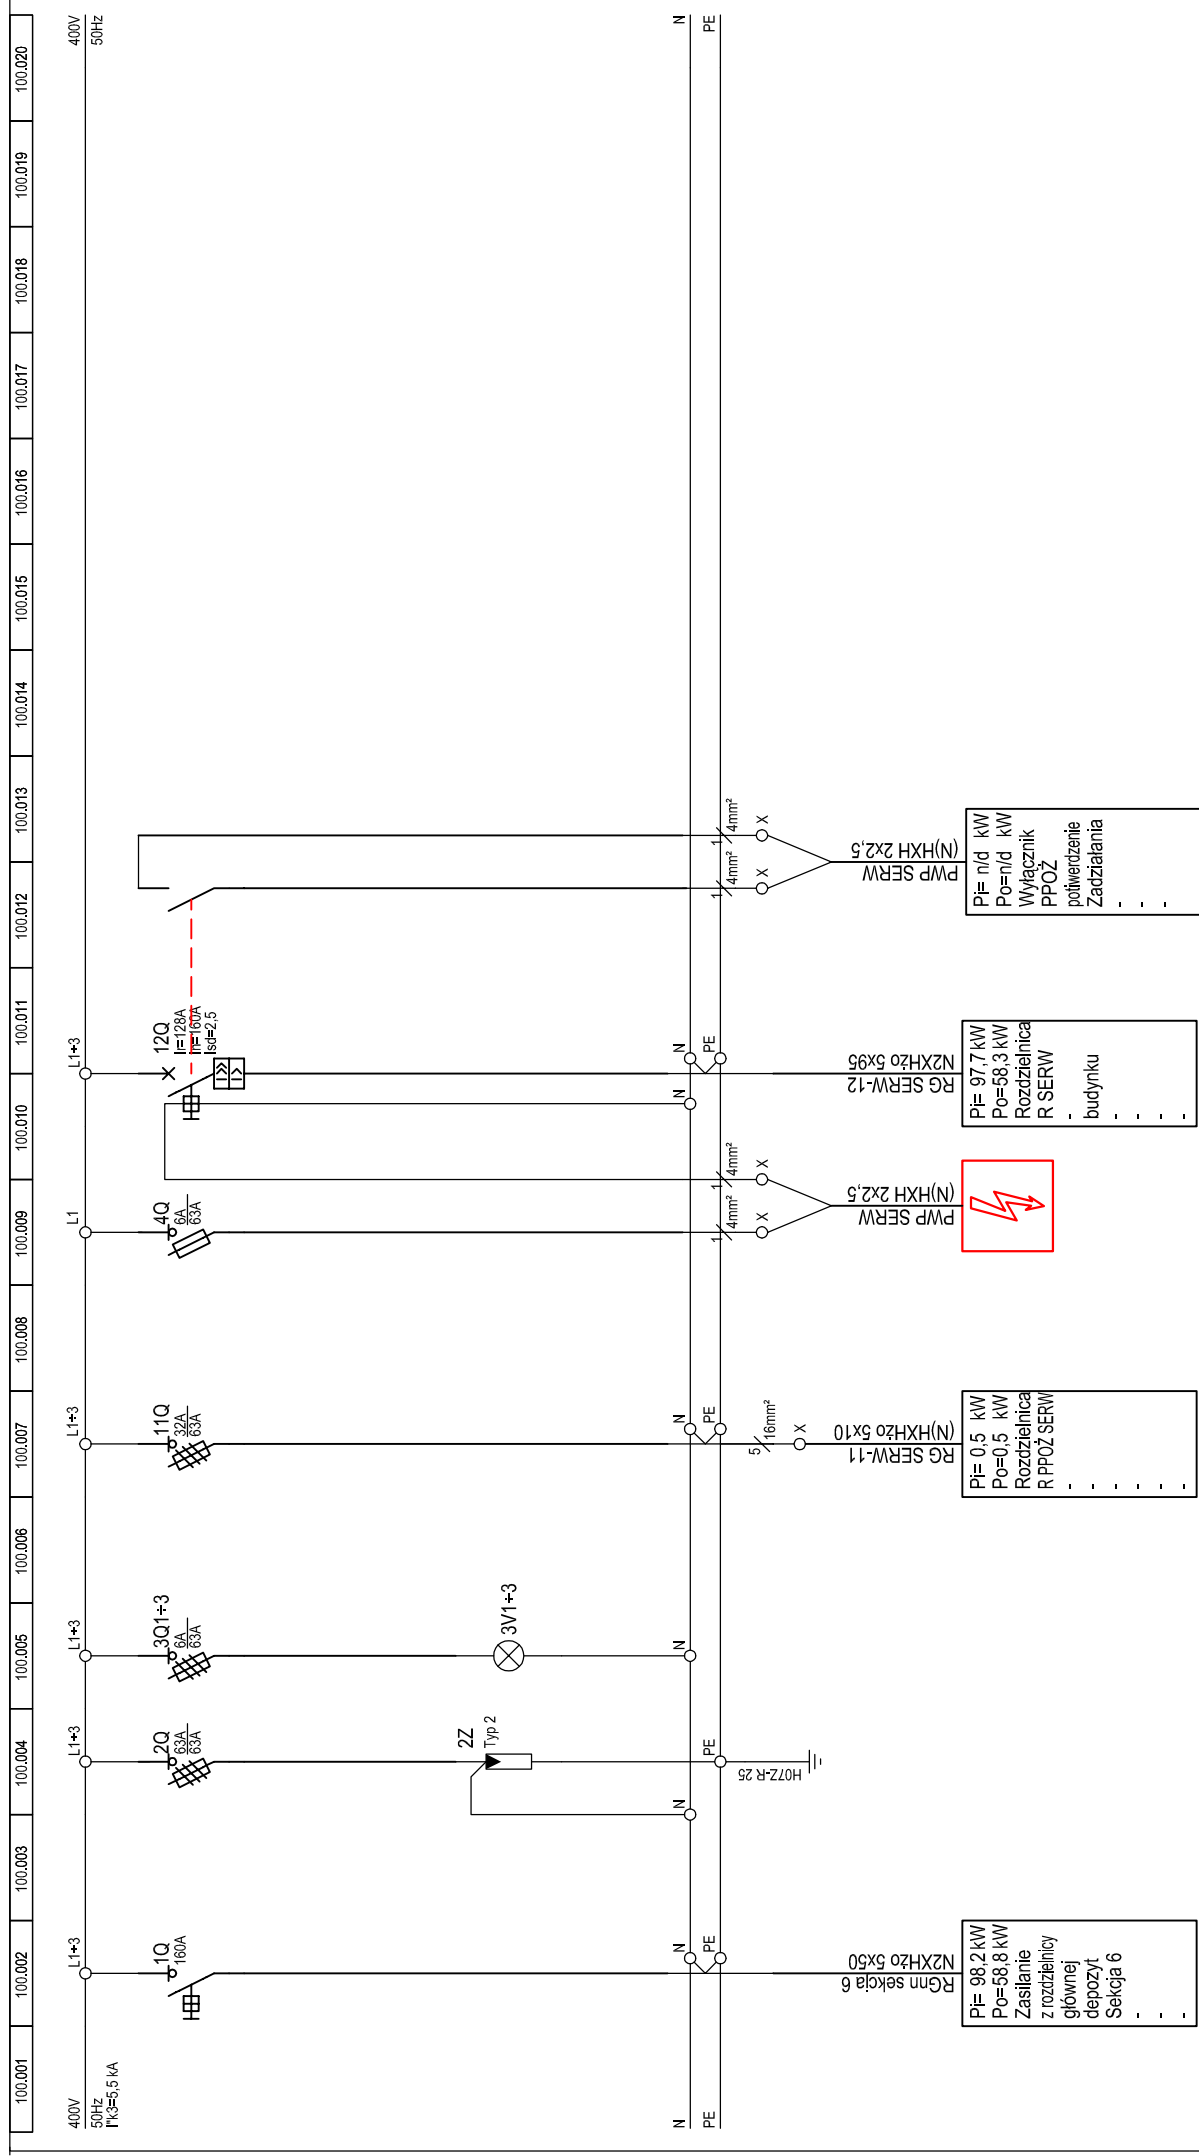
100.001
100.002
100.003
100.004
100.005
100.006
100.007
100.008
100.009
100.010
100.011
100.012
100.013
100.014
100.015
100.016
100.017
100.018
100.019
100.020

400V
50Hz
I"k3=5,5 kA

400V
50Hz

N
PE

L1÷3
1Q
160A
N
PE
N2XHżo 5x50
RGnn sekcja 6
Pi= 98,2 kW
Po=58,8 kW
Zasilanie
z rozdzielnicy
głównej
depozyt
Sekcja 6

L1÷3
2Q
63A
63A
2Z
Typ 2
PE
N
H07Z-R 25

L1÷3
3Q1÷3
6A
63A
3V1÷3
N

L1÷3
11Q
32A
63A
N
PE
5
16mm²
X
(N)HXHżo 5x10
RG SERW-11
Pi= 0,5 kW
Po=0,5 kW
Rozdzielnica
R PPOŻ SERW

L1
4Q
6A
63A
1
4mm²
X
1
4mm²
X
(N)HXH 2x2,5
PWP SERW

L1÷3
12Q
Ir=128A
Ii=160A
Isd=2,5
N
N
PE
N2XHżo 5x95
RG SERW-12
Pi= 97,7 kW
Po=58,3 kW
Rozdzielnica
R SERW
budynku

1
4mm²
X
1
4mm²
X
(N)HXH 2x2,5
PWP SERW
Pi= n/d kW
Po=n/d kW
Wyłącznik
PPOŻ
potwierdzenie
Zadziałania